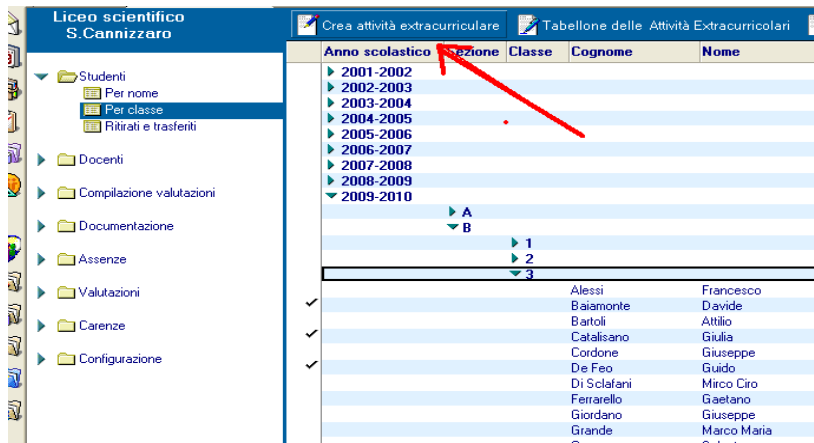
Liceo scientifico
S.Cannizzaro

Studenti
Per nome
Per classe
Ritirati e trasferiti
Docenti
Compilazione valutazioni
Documentazione
Assenze
Valutazioni
Carenze
Configurazione

Crea attività extracurriculare
Tabellone delle Attività Extracurricolari

| Anno scolastico | Sezione | Classe | Cognome | Nome |
|---|---|---|---|---|
| 2001-2002 | | | | |
| 2002-2003 | | | | |
| 2003-2004 | | | | |
| 2004-2005 | | | | |
| 2005-2006 | | | | |
| 2006-2007 | | | | |
| 2007-2008 | | | | |
| 2008-2009 | | | | |
| 2009-2010 | | | | |
| | A | | | |
| | B | | | |
| | | 1 | | |
| | | 2 | | |
| | | 3 | | |
| ✔ | | | Alessi | Francesco |
| | | | Baiamonte | Davide |
| ✔ | | | Bartoli | Attilio |
| | | | Catalisano | Giulia |
| ✔ | | | Cordone | Giuseppe |
| | | | De Feo | Guido |
| | | | Di Sclafani | Mirco Ciro |
| | | | Ferrarello | Gaetano |
| | | | Giordano | Giuseppe |
| | | | Grande | Marco Maria |